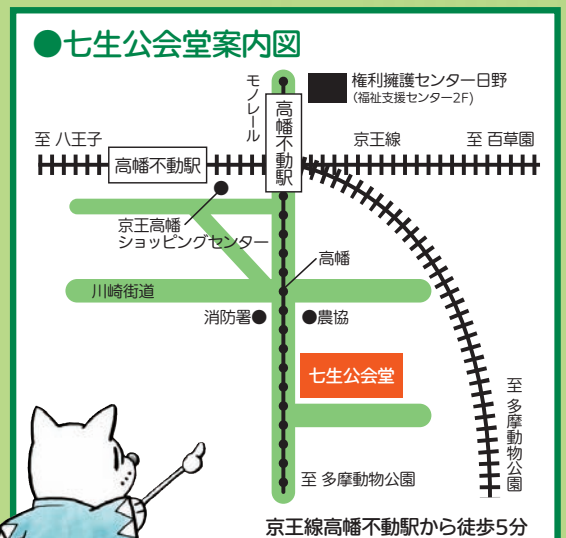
●七生公会堂案内図

モノレール

権利擁護センター日野
（福祉支援センター2F）

至 八王子

高幡不動駅

高幡不動駅

京王線

至 百草園

京王高幡
ショッピングセンター

高幡

川崎街道

消防署

農協

七生公会堂

至 多摩動物公園

至 多摩動物公園

京王線高幡不動駅から徒歩5分